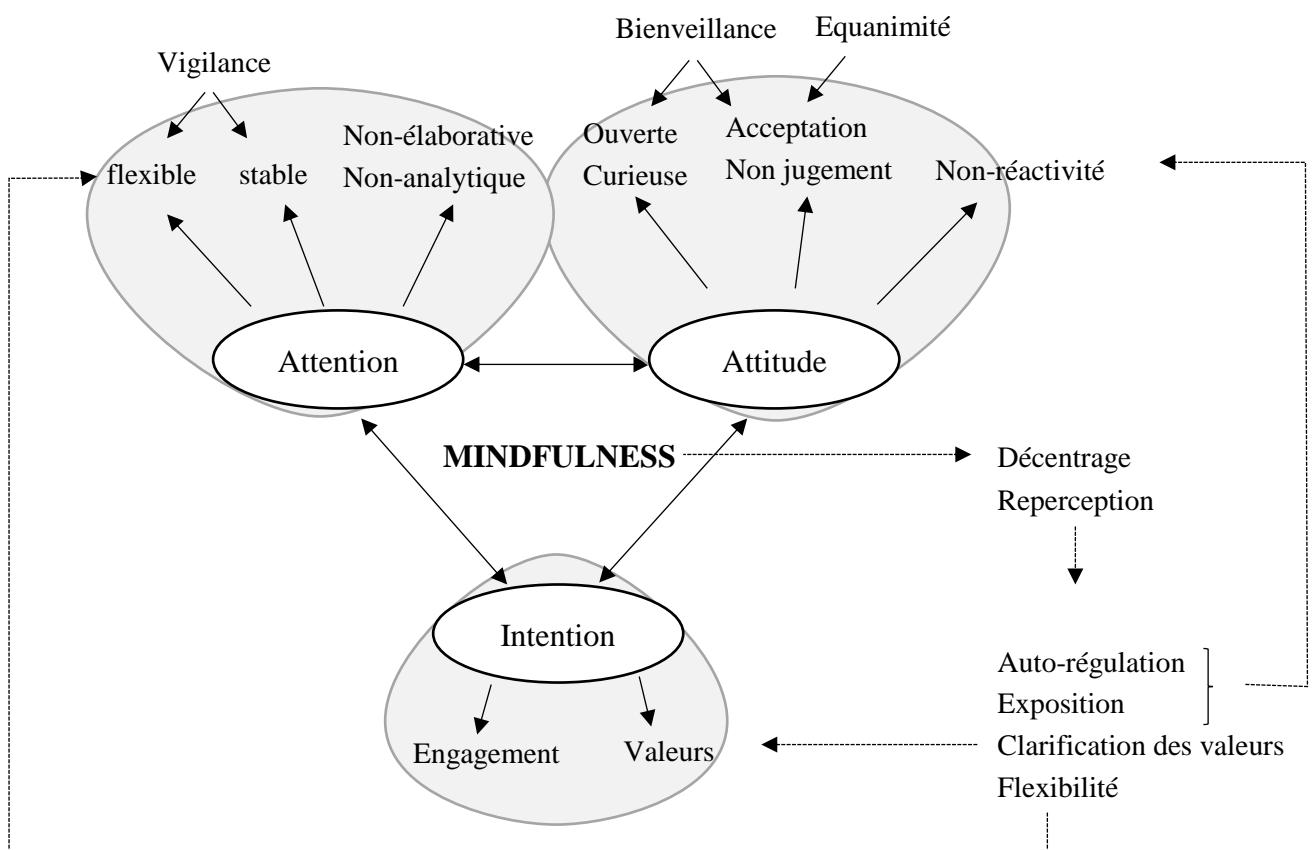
Vigilance

Bienveillance

Equanimité

flexible

stable

Non-élaborative
Non-analytique

Ouverte
Curieuse

Acceptation
Non jugement

Non-réactivité

Attention

Attitude

MINDFULNESS

Décentrage
Reperception

Intention

Engagement

Valeurs

Auto-régulation
Exposition
Clarification des valeurs
Flexibilité